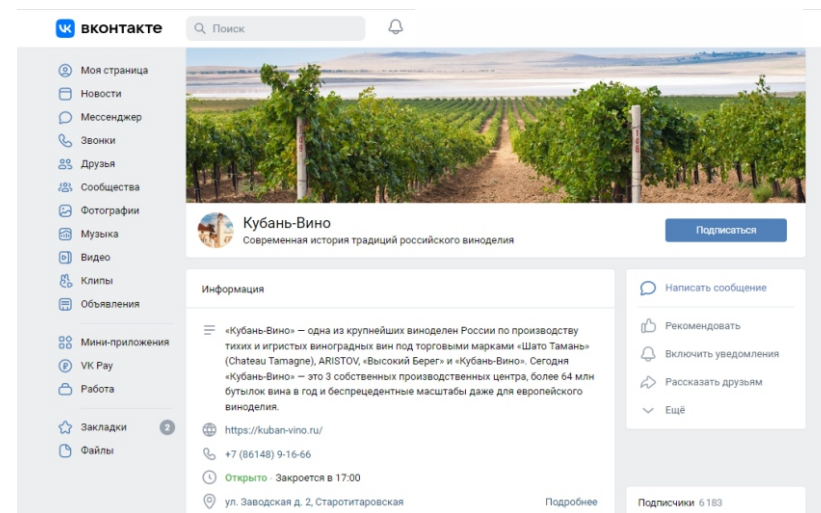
вконтакте

Поиск

Моя страница
Новости
Мессенджер
Звонки
Друзья
Сообщества
Фотографии
Музыка
Видео
Клипы
Объявления

Мини-приложения
VK Pay
Работа

Закладки 2
Файлы

Кубань-Вино
Современная история традиций российского виноделия

Подписаться

Информация

«Кубань-Вино» — одна из крупнейших виноделен России по производству тихих и игристых виноградных вин под торговыми марками «Шато Тамань» (Chateau Tamagne), ARISTOV, «Высокий Берег» и «Кубань-Вино». Сегодня «Кубань-Вино» — это 3 собственных производственных центра, более 64 млн бутылок вина в год и беспрецедентные масштабы даже для европейского виноделия.

https://kuban-vino.ru/

+7 (86148) 9-16-66

Открыто · Закроется в 17:00

ул. Заводская д. 2, Старотитаровская

Подробнее

Написать сообщение

Рекомендовать

Включить уведомления

Рассказать друзьям

Ещё

Подписчики 6 183